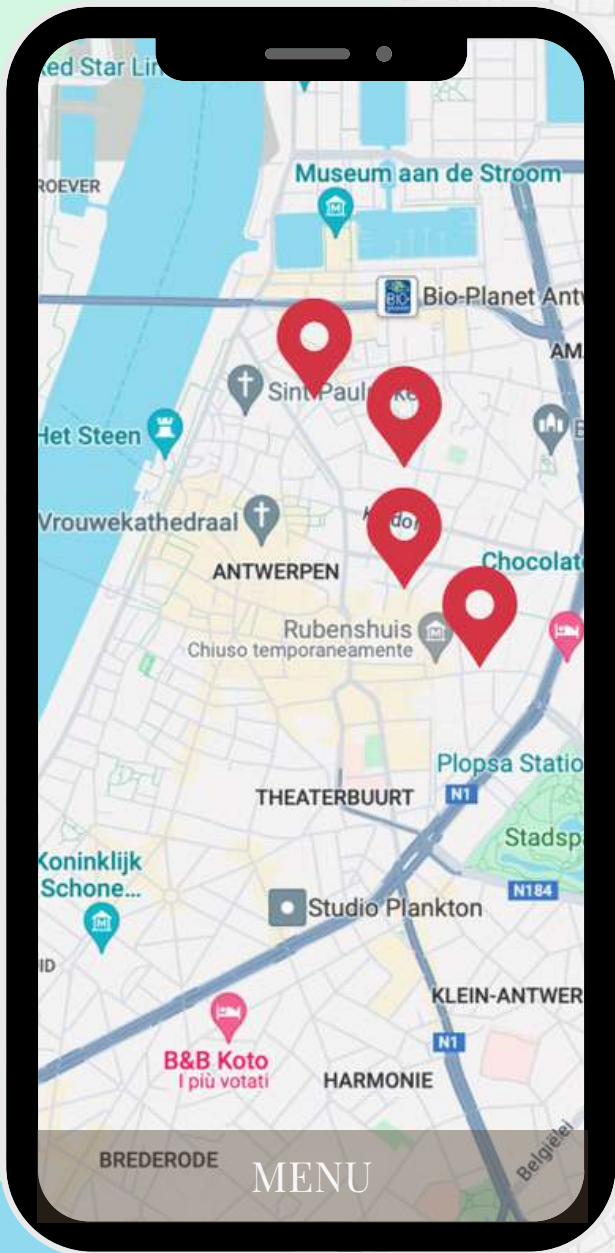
ed Star Lin

ROEVER

Museum aan de Stroom

BIO

Bio-Planet Antw

AM

Sint-Paul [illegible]

Het Steen

Vrouwekathedraal

ANTWERPEN

Chocolat

Rubenshuis
Chiuso temporaneamente

Plopsa Statio

THEATERBUURT

N1

Stadsp

Koninklijk
Schone...

N184

Studio Plankton

ID

KLEIN-ANTWER

B&B Koto
I più votati

N1

HARMONIE

BREDERODE

MENU

Belgiël